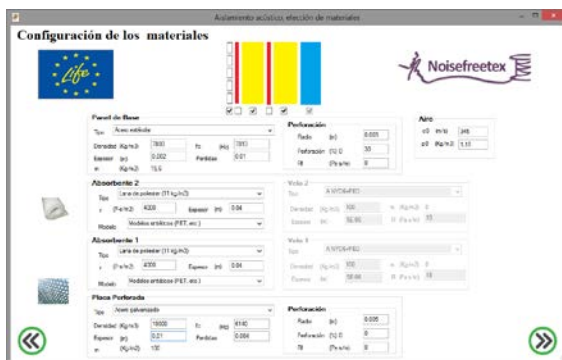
Aislamiento acústico, elección de materiales

Configuración de los materiales

Life

Noisefreetex

Panel de Base
Tipo: Acero estándar
Densidad (Kg/m3) 7800
fc (Hz) 1910
Espesor (m) 0,002
Perdidas 0,01
m (Kg/m2) 15,6

Perforación
Radio (m) 0,005
Perforación (%) 0 30
Rf (Pa·s/m) 0

Aire
c0 m/s 345
ρ0 (Kg/m3) 1,18

Absorbente 2
Tipo: Lana de poliester (11 kg/m3)
r (Pa·s/m2) 4000
Espesor (m) 0,04
Modelo: Modelos empíricos (PET, etc.)

Velo 2
Tipo: A.W/O6-PEU
Densidad (Kg/m3) 100
m (Kg/m2) 0
Espesor (m) 52,00
R (Pa·s/m) 10

Absorbente 1
Tipo: Lana de poliester (11 kg/m3)
r (Pa·s/m2) 4000
Espesor (m) 0,04
Modelo: Modelos empíricos (PET, etc.)

Velo 1
Tipo: A.W/O6-PEU
Densidad (Kg/m3) 100
m (Kg/m2) 0
Espesor (m) 58,00
R (Pa·s/m) 10

Placa Perforada
Tipo: Acero galvanizado
Densidad (Kg/m3) 10000
fc (Hz) 6140
Espesor (m) 0,01
Perdidas 0,004
m (Kg/m2) 100

Perforación
Radio (m) 0,005
Perforación (%) 0 30
Rf (Pa·s/m) 0